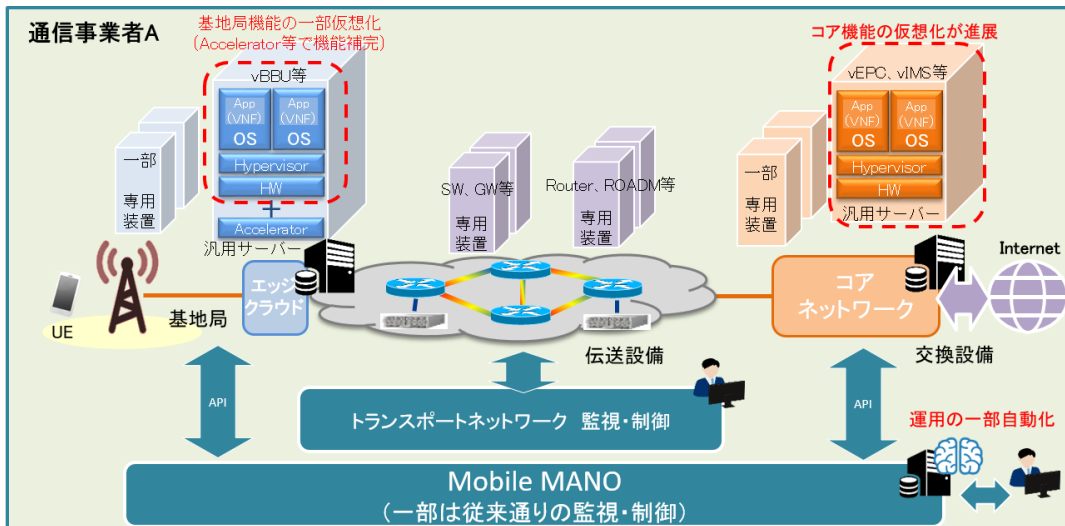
通信事業者A

基地局機能の一部仮想化
(Accelerator等で機能補完)

vBBU等

App (VNF) OS
App (VNF) OS
Hypervisor
HW
+
Accelerator
汎用サーバー

一部
専用
装置

コア機能の仮想化が進展

vEPC、vIMS等

App (VNF) OS
App (VNF) OS
Hypervisor
HW
汎用サーバー

一部
専用
装置

SW、GW等
専用
装置

Router、ROADM等
専用
装置

UE
基地局
エッジ
クラウド

コア
ネットワーク

Internet

伝送設備
交換設備

API
API

トランスポートネットワーク 監視・制御

運用の一部自動化

Mobile MANO
(一部は従来通りの監視・制御)